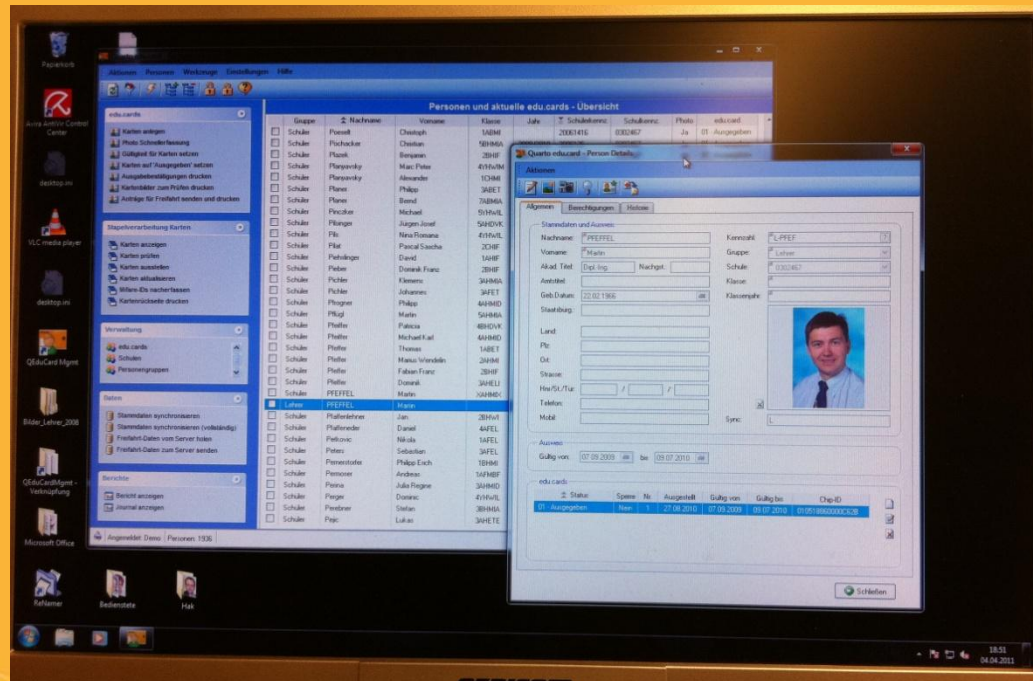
Papierkorb

Avira AntiVir Control Center

desktop.ini

VLC media player

desktop.ini

QEduCard Mgmt

Bilder_Lehrer_2008

QEduCardMgmt - Verknüpfung

Microsoft Office

Reflamer

Bedienstete

Hak

Aktionen Personen Werkzeuge Einstellungen Hilfe

edu.cards
Karten anlegen
Photo Schnellerfassung
Gültigkeit für Karten setzen
Karten auf 'Ausgegeben' setzen
Ausgabebestätigungen drucken
Kartenbilder zum Prüfen drucken
Anträge für Freifahrt senden und drucken

Stapelverarbeitung Karten
Karten anzeigen
Karten prüfen
Karten ausstellen
Karten aktualisieren
Mifare-IDs nacherfassen
Kartenrückseite drucken

Verwaltung
edu.cards
Schulen
Personengruppen

Daten
Stammdaten synchronisieren
Stammdaten synchronisieren (vollständig)
Freifahrt-Daten vom Server holen
Freifahrt-Daten zum Server senden

Berichte
Bericht anzeigen
Journal anzeigen

Personen und aktuelle edu.cards - Übersicht

| | Gruppe | Nachname | Vorname | Klasse | Jahr | Schulkennz. | Schulkennz. | Photo | edu.card |
|---|---|---|---|---|---|---|---|---|---|
| | Schüler | Poesel | Christoph | 1ABMI | | 20061416 | 0302467 | Ja | 01 - Ausgegeben |
| | Schüler | Pischacker | Christian | 5BHMIA | | | | | |
| | Schüler | Plazek | Benjamin | 2BHIF | | | | | |
| | Schüler | Planyavsky | Marc Peter | 4YHWIM | | | | | |
| | Schüler | Planyavsky | Alexander | 1CHMI | | | | | |
| | Schüler | Planer | Philipp | 3ABET | | | | | |
| | Schüler | Planer | Bernd | 7ABMIA | | | | | |
| | Schüler | Pinczker | Michael | 5YHWIL | | | | | |
| | Schüler | Pilsinger | Jürgen Josef | 5AHDVK | | | | | |
| | Schüler | Piltz | Nina Romana | 4YHWIL | | | | | |
| | Schüler | Pilat | Pascal Sascha | 2CHIF | | | | | |
| | Schüler | Piehslinger | David | 1AHIF | | | | | |
| | Schüler | Pieber | Dominik Franz | 2BHIF | | | | | |
| | Schüler | Pichler | Klemens | 3AHMIA | | | | | |
| | Schüler | Pichler | Johannes | 3AFET | | | | | |
| | Schüler | Pfrogner | Philipp | 4AHMID | | | | | |
| | Schüler | Pflügl | Martin | 5AHMIA | | | | | |
| | Schüler | Pfeiffer | Patricia | 4BHDVK | | | | | |
| | Schüler | Pfeiffer | Michael Karl | 4AHMID | | | | | |
| | Schüler | Pfeifer | Thomas | 1ABET | | | | | |
| | Schüler | Pfeffer | Marius Wendelin | 2AHMI | | | | | |
| | Schüler | Pfeffer | Fabian Franz | 2BHIF | | | | | |
| | Schüler | Pfeffer | Dominik | 3AHELI | | | | | |
| | Schüler | PFEFFEL | Martin | XAHMIX | | | | | |
| | Lehrer | PFEFFEL | Martin | | | | | | |
| | Schüler | Pfaffenlehner | Jan | 2BHWI | | | | | |
| | Schüler | Pfaffeneder | Daniel | 4AFEL | | | | | |
| | Schüler | Petrovic | Nikola | 1AFEL | | | | | |
| | Schüler | Peters | Sebastian | 3AFEL | | | | | |
| | Schüler | Pemerstorfer | Philipp Erich | 1BHMI | | | | | |
| | Schüler | Pemover | Andreas | 5AFMBF | | | | | |
| | Schüler | Perina | Julia Regine | 3AHMID | | | | | |
| | Schüler | Perger | Dominic | 4YHWIL | | | | | |
| | Schüler | Penitsner | Stefan | 3BHMIA | | | | | |
| | Schüler | Pejic | Lukas | 3AHETE | | | | | |

Angemeldet: Demo Personen: 1936

Quarto edu.card - Person Details

Aktionen

Allgemein Berechtigungen Historie

Stammdaten und Ausweis
Nachname: PFEFFEL
Vorname: Martin
Akad. Titel: Dipl.-Ing. Nachgst.:
Amtstitel:
Geb.Datum: 22.02.1966
Staatsbürg.:
Land:
Plz:
Ort:
Strasse:
Hnr/St./Tür: / /
Telefon:
Mobil:
Kennzahl: L-PFEF
Gruppe: Lehrer
Schule: 0302467
Klasse:
Klassenjahr:
Sync: L

Ausweis
Gültig von: 07.09.2009 bis 09.07.2010

edu.cards
| Status | Sperre | Nr. | Ausgestellt | Gültig von | Gültig bis | Chip-ID |
|---|---|---|---|---|---|---|
| 01 - Ausgegeben | Nein | 1 | 27.08.2010 | 07.09.2009 | 09.07.2010 | 01051B6600000C62B |

Schließen

18:51
04.04.2011